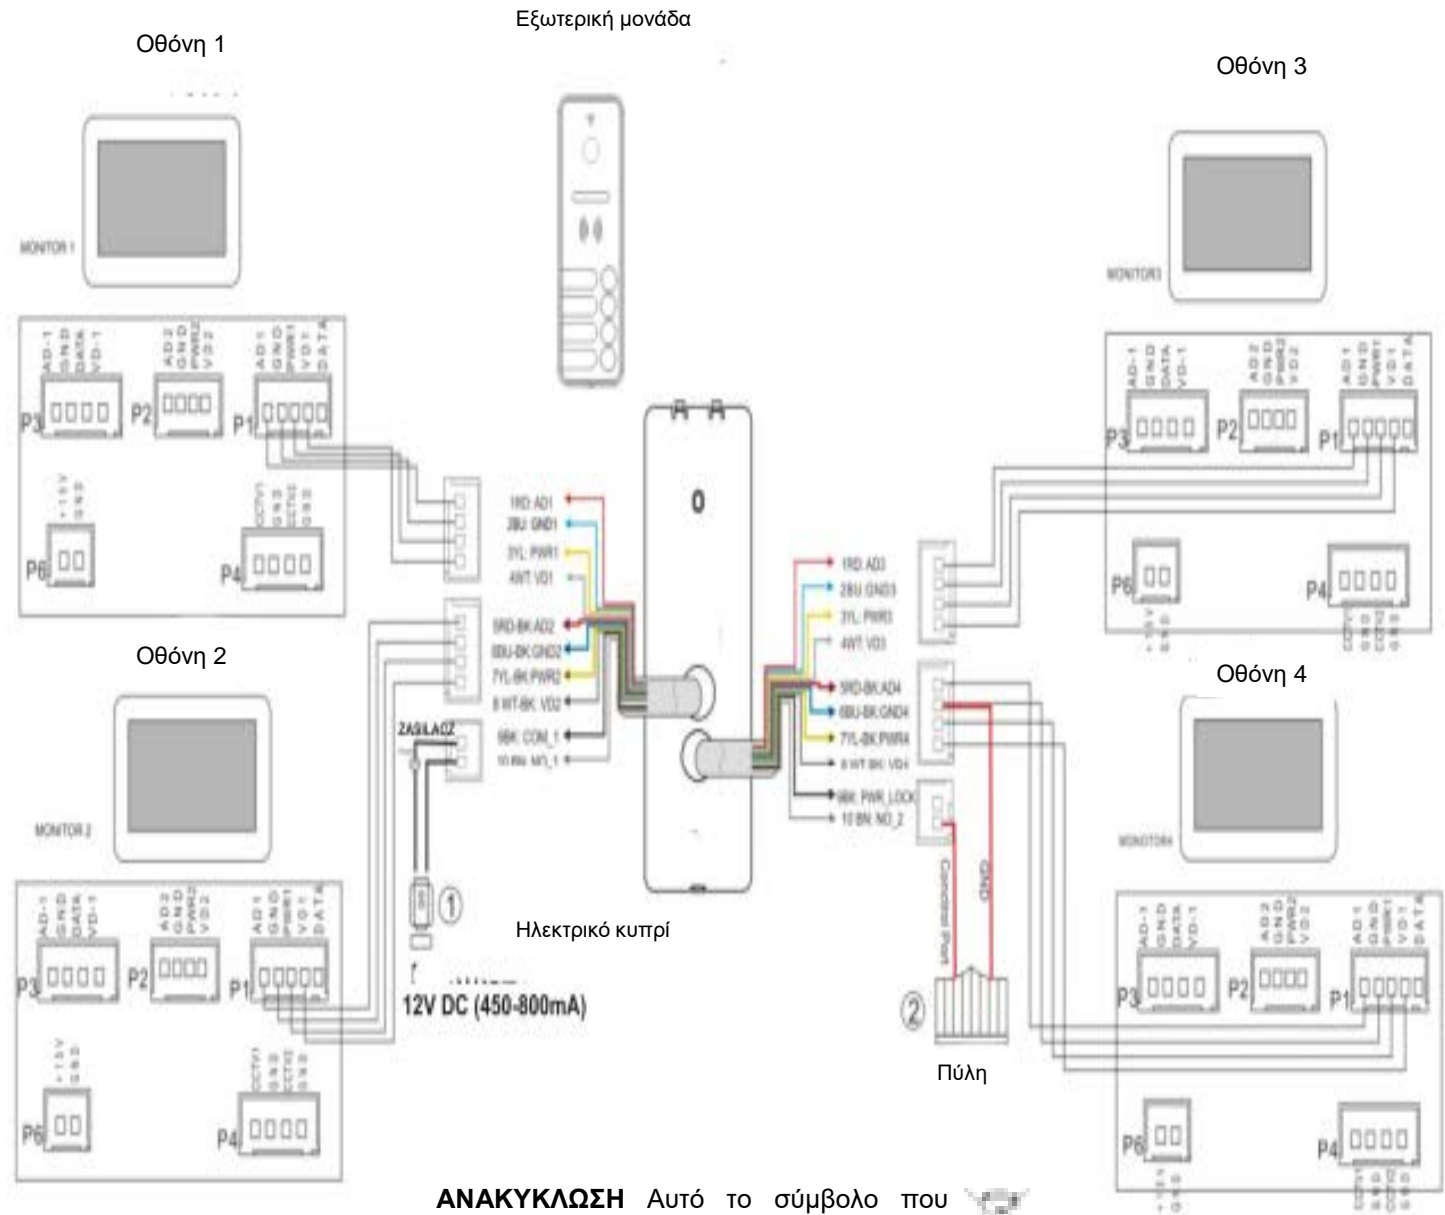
Οθόνη 1

Εξωτερική μονάδα

Οθόνη 3

MONITOR 1

MONITOR3

AD-1 GND DATA VD-1
AD2 GND PWR2 VD2
AD1 GND PWR1 VD1 DATA

P3 P2 P1

+15V GND
CCTV1 GND CCTV2 GND

P6 P4

1RD:AD1
2BU:GND1
3YL:PWR1
4WT:VD1

5RD-BK:AD2
6BU-BK:GND2
7YL-BK:PWR2
8 WT-BK: VD2

ZASILACZ

9BK: COM_1
10 BN: NO_1

0

1RD:AD3
2BU:GND3
3YL:PWR3
4WT:VD3

5RD-BK:AD4
6BU-BK:GND4
7YL-BK:PWR4
8 WT-BK: VD4

9BK: PWR_LOCK
10 BN: NO_2

Οθόνη 2

Οθόνη 4

MONITOR 2

MONITOR4

Control Port
GND

①

Ηλεκτρικό κυπρί

12V DC (450-800mA)

②

Πύλη

ΑΝΑΚΥΚΛΩΣΗ Αυτό το σύμβολο που